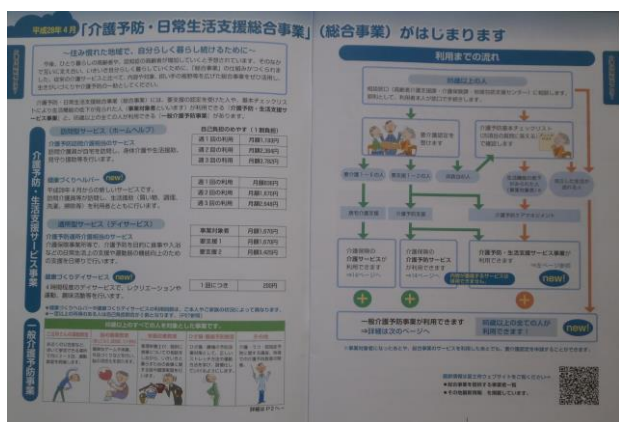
平成28年4月「介護予防・日常生活支援総合事業」（総合事業）がはじまります

〜住み慣れた地域で、自分らしく暮らし続けるために〜

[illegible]

介護予防・生活支援サービス事業

訪問型サービス（ホームヘルプ）

| 自己負担のめやす（1割負担） | |
|---|---|
| 週1回の利用 | 月額1,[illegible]円 |
| 週2回の利用 | 月額2,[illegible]円 |
| 週2回を超える利用 | 月額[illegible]円 |

new!

| 週1回の利用 | 月額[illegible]円 |
|---|---|
| 週2回の利用 | 月額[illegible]円 |
| 週2回を超える利用 | 月額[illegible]円 |

通所型サービス（デイサービス）

| 事業対象者 | 月額1,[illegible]円 |
|---|---|
| 要支援1 | 月額1,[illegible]円 |
| 要支援2 | 月額3,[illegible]円 |

new!

| 1回につき | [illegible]円 |
|---|---|

一般介護予防事業

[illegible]

利用までの流れ

介護保険の介護予防サービスが利用できます

介護予防・生活支援サービス事業が利用できます

new!

一般介護予防事業が利用できます

new!

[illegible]